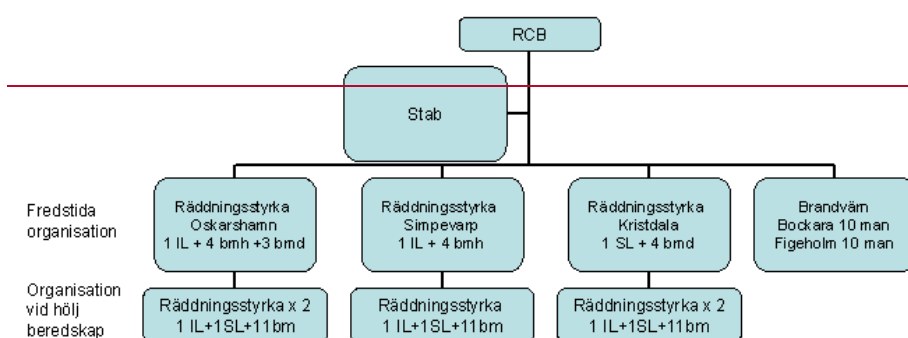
RCB

Stab

Fredstida organisation

Räddningsstyrka
Oskarshamn
1 IL + 4 bmh +3 brnd

Räddningsstyrka
Simpevarp
1 IL + 4 bmh

Räddningsstyrka
Kristdala
1 SL + 4 brnd

Brandvärn
Bockara 10 man
Figeholm 10 man

Organisation vid höjl beredskap

Räddningsstyrka x 2
1 IL+1SL+11bm

Räddningsstyrka
1 IL+1SL+11bm

Räddningsstyrka x 2
1 IL+1SL+11bm